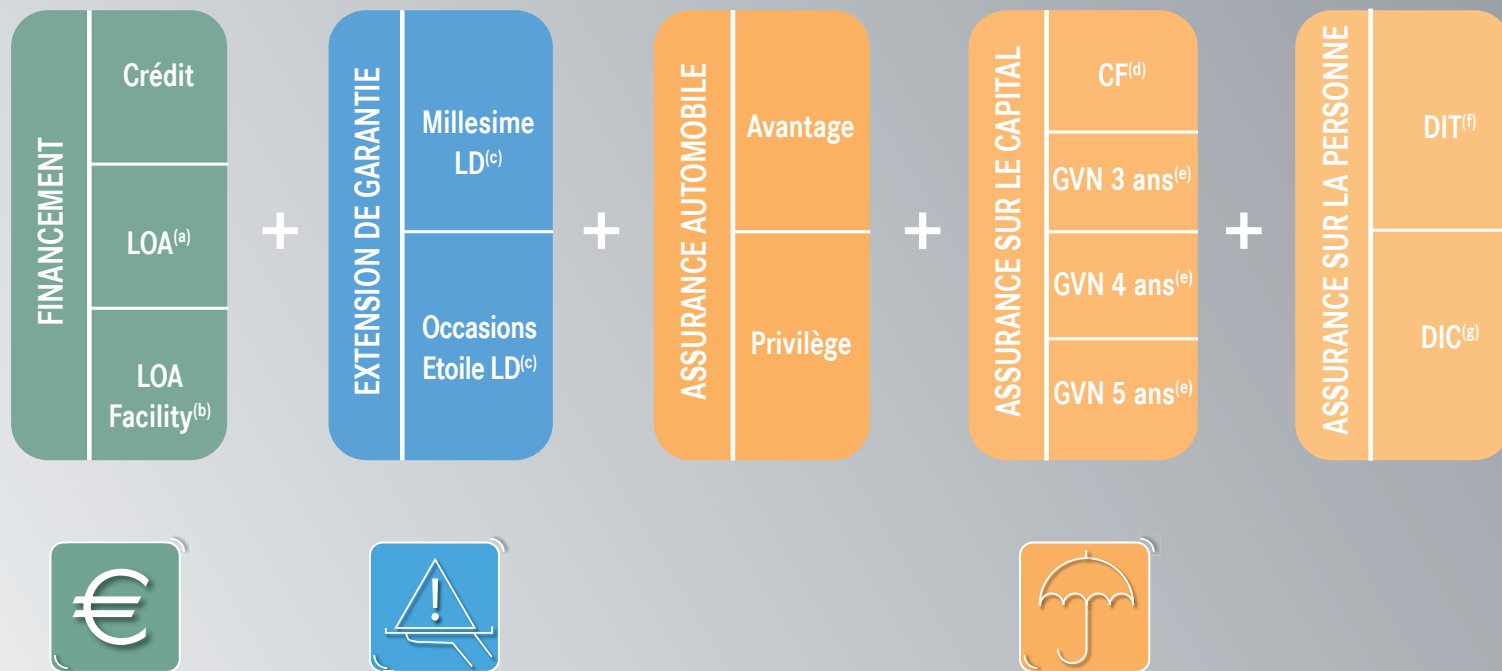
FINANCEMENT

Crédit

LOA$^{(a)}$

LOA Facility$^{(b)}$

+

EXTENSION DE GARANTIE

Millesime LD$^{(c)}$

Occasions Etoile LD$^{(c)}$

+

ASSURANCE AUTOMOBILE

Avantage

Privilège

+

ASSURANCE SUR LE CAPITAL

CF$^{(d)}$

GVN 3 ans$^{(e)}$

GVN 4 ans$^{(e)}$

GVN 5 ans$^{(e)}$

+

ASSURANCE SUR LA PERSONNE

DIT$^{(f)}$

DIC$^{(g)}$

€

!